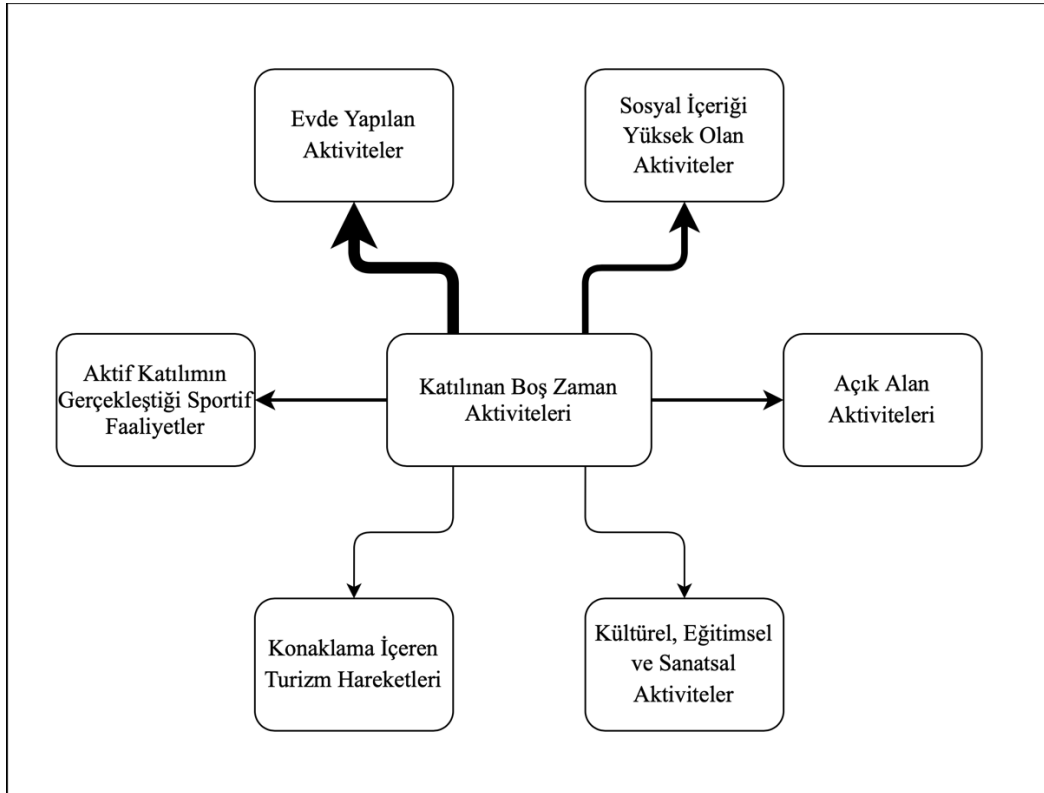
Evde Yapılan Aktiviteler

Sosyal İçeriği Yüksek Olan Aktiviteler

Aktif Katılımın Gerçekleştiği Sportif Faaliyetler

Katılınan Boş Zaman Aktiviteleri

Açık Alan Aktiviteleri

Konaklama İçeren Turizm Hareketleri

Kültürel, Eğitimsel ve Sanatsal Aktiviteler